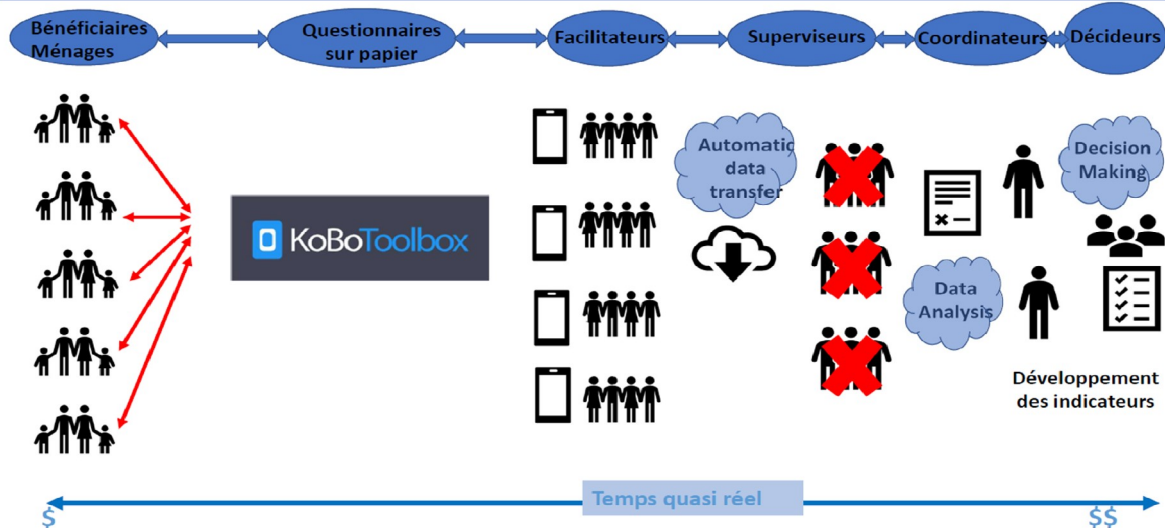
Bénéficiaires Ménages

Questionnaires sur papier

Facilitateurs

Superviseurs

Coordinateurs

Décideurs

KoBoToolbox

Automatic data transfer

Decision Making

Data Analysis

Développement des indicateurs

Temps quasi réel

$

$$